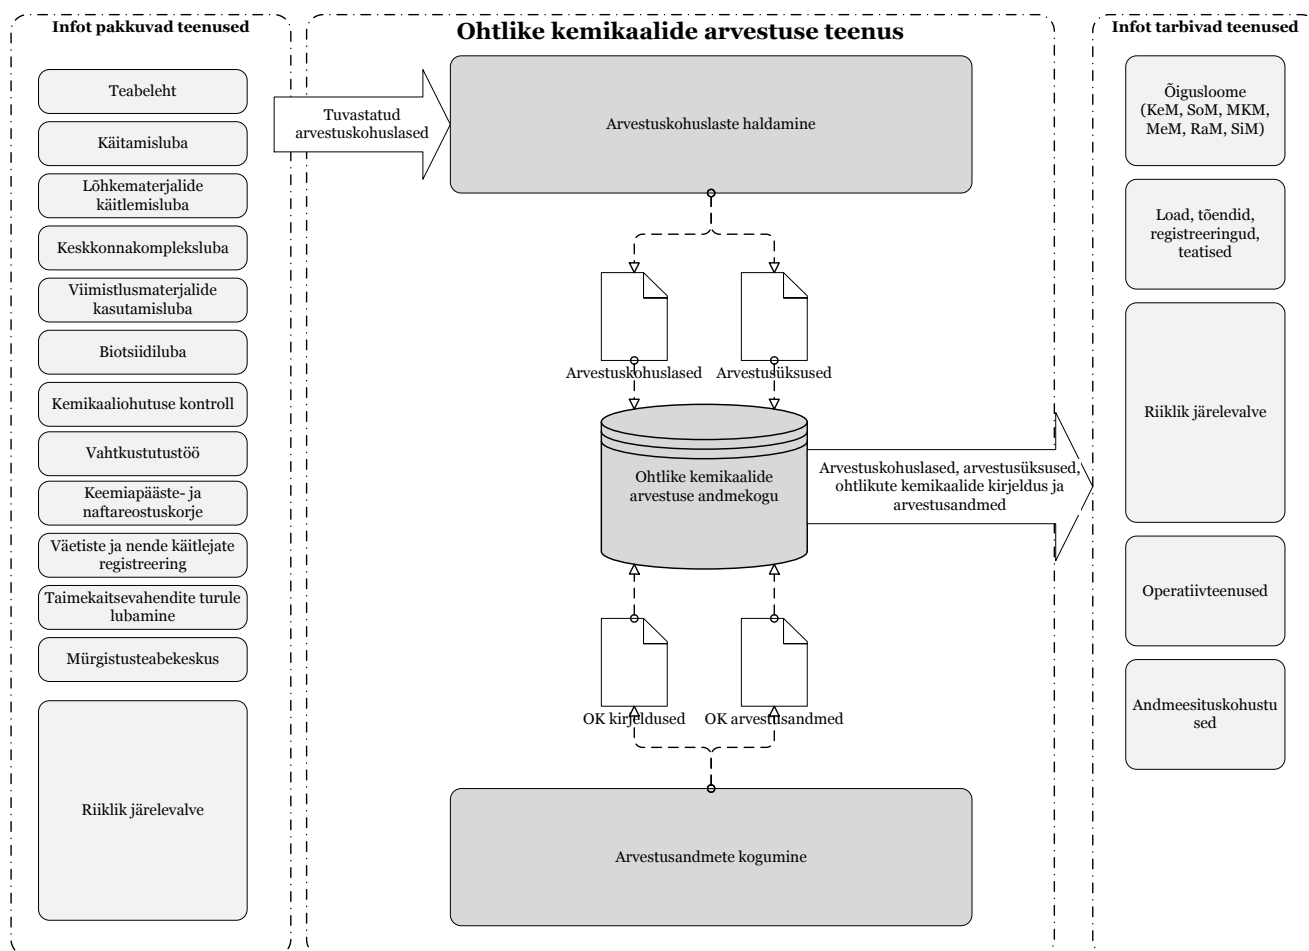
Infot pakkuvad teenused

Teabeleht

Käitamisluba

Lõhkematerjalide käitlemisluba

Keskkonnakompleksluba

Viimistlusmaterjalide kasutamisluba

Biotsiidiluba

Kemikaaliohutuse kontroll

Vahtkustutustöö

Keemiapääste- ja naftareostuskorje

Väetiste ja nende käitlejate registreering

Taimekaitsevahendite turule lubamine

Mürgistusteabekeskus

Riiklik järelevalve

Ohtlike kemikaalide arvestuse teenus

Tuvastatud arvestuskohuslased

Arvestuskohuslaste haldamine

Arvestuskohuslased

Arvestusüksused

Ohtlike kemikaalide arvestuse andmekogu

Arvestuskohuslased, arvestusüksused, ohtlikute kemikaalide kirjeldus ja arvestusandmed

OK kirjeldused

OK arvestusandmed

Arvestusandmete kogumine

Infot tarbivad teenused

Õigusloome (KeM, SoM, MKM, MeM, RaM, SiM)

Load, tõendid, registreeringud, teatised

Riiklik järelevalve

Operatiivteenused

Andmeesituskohustused